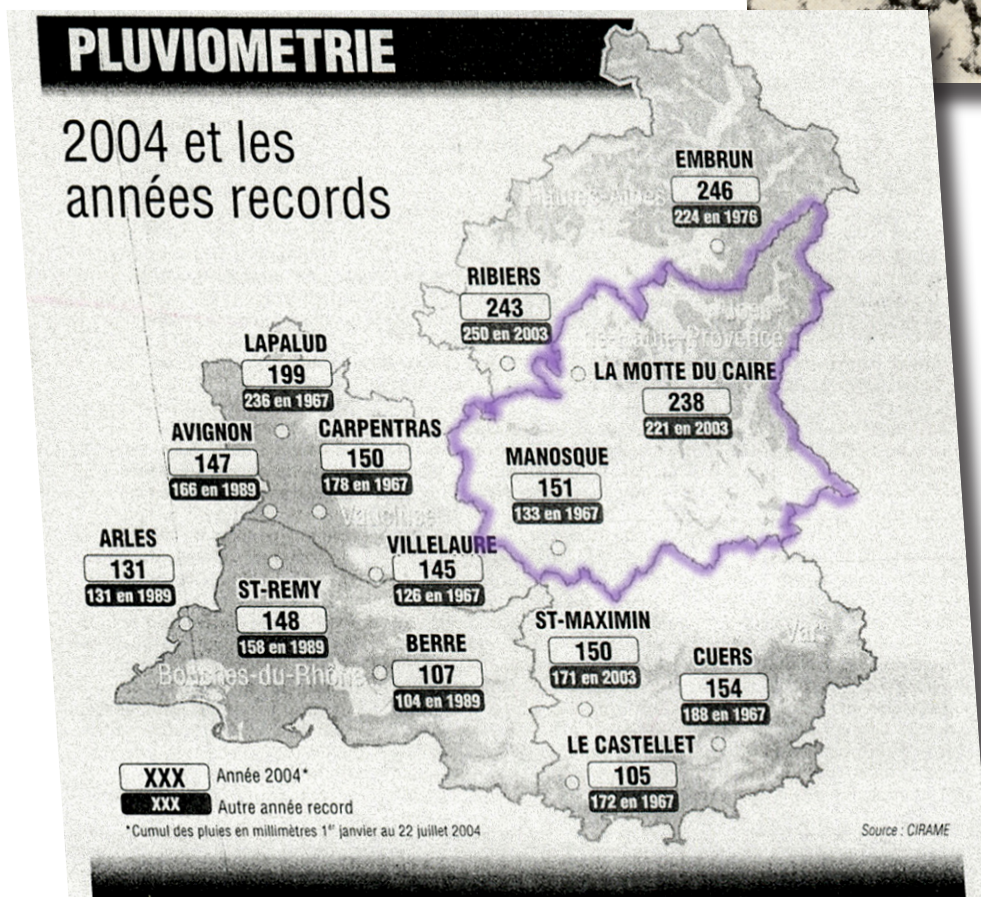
PLUVIOMETRIE

2004 et les années records

EMBRUN
246
224 en 1976

Hautes-Alpes

RIBIERS
243
250 en 2003

Alpes-de-Haute-Provence

LAPALUD
199
236 en 1967

LA MOTTE DU CAIRE
238
221 en 2003

AVIGNON
147
166 en 1989

CARPENTRAS
150
178 en 1967

MANOSQUE
151
133 en 1967

Vaucluse

ARLES
131
131 en 1989

VILLELAURE
145
126 en 1967

ST-REMY
148
158 en 1989

ST-MAXIMIN
150
171 en 2003

Var

BERRE
107
104 en 1989

Bouches-du-Rhône

CUERS
154
188 en 1967

LE CASTELLET
105
172 en 1967

XXX Année 2004*
XXX Autre année record

*Cumul des pluies en millimètres 1er janvier au 22 juillet 2004

Source : CIRAME